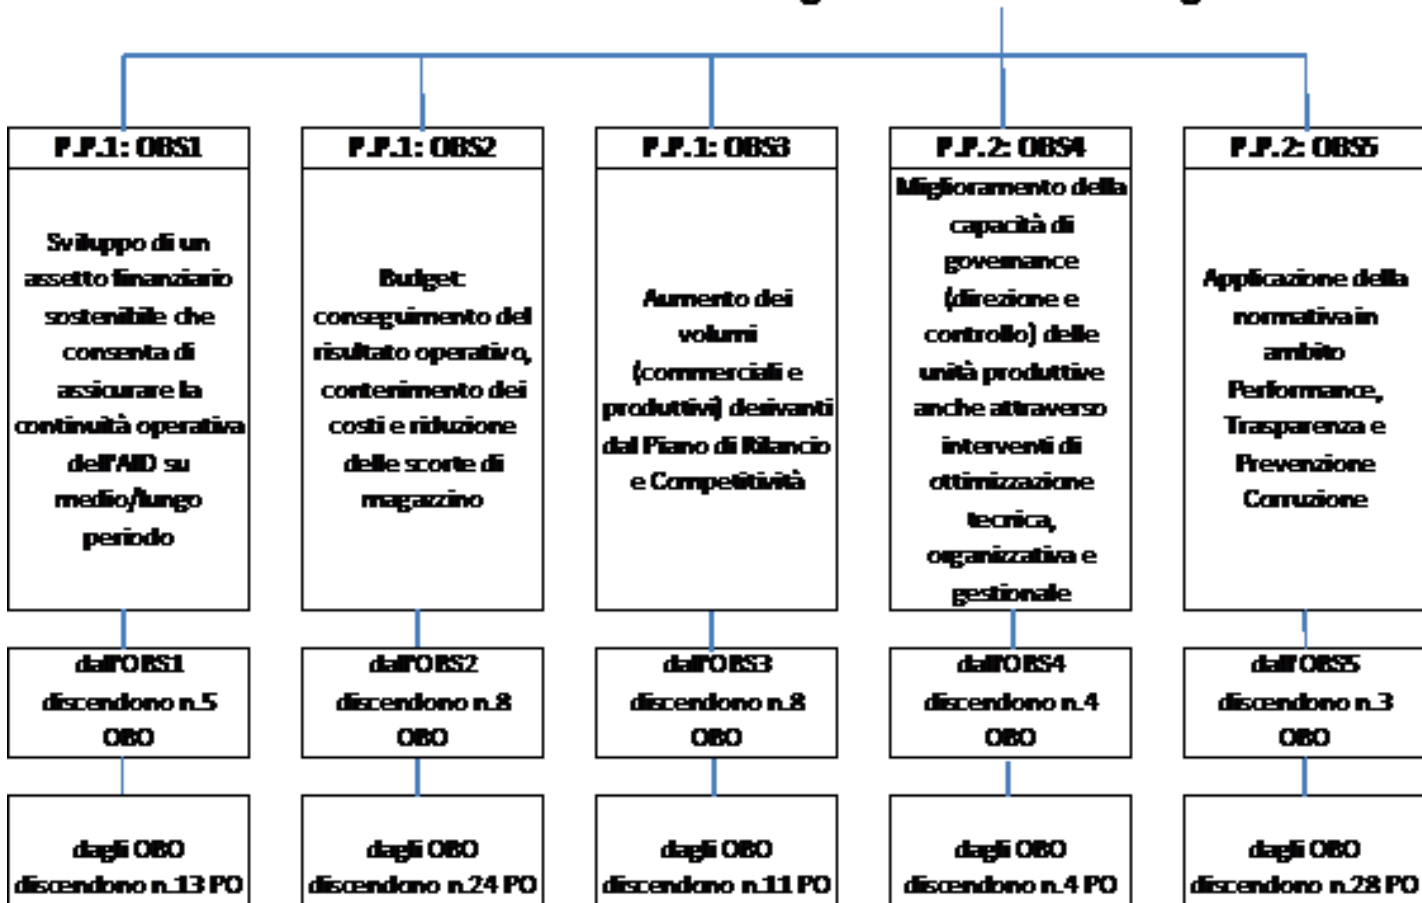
P.P.1: OBS1

Sviluppo di un assetto finanziario sostenibile che consenta di assicurare la continuità operativa dell'AID su medio/lungo periodo

dall'OBS1 discendono n.5 OBO

dagli OBO discendono n.13 PO

P.P.1: OBS2

Budget: conseguimento del risultato operativo, contenimento dei costi e riduzione delle scorte di magazzino

dall'OBS2 discendono n.8 OBO

dagli OBO discendono n.24 PO

P.P.1: OBS3

Aumento dei volumi (commerciali e produttivi) derivanti dal Piano di Rilancio e Competitività

dall'OBS3 discendono n.8 OBO

dagli OBO discendono n.11 PO

P.P.2: OBS4

Miglioramento della capacità di governance (direzione e controllo) delle unità produttive anche attraverso interventi di ottimizzazione tecnica, organizzativa e gestionale

dall'OBS4 discendono n.4 OBO

dagli OBO discendono n.4 PO

P.P.2: OBS5

Applicazione della normativa in ambito Performance, Trasparenza e Prevenzione Corruzione

dall'OBS5 discendono n.3 OBO

dagli OBO discendono n.28 PO